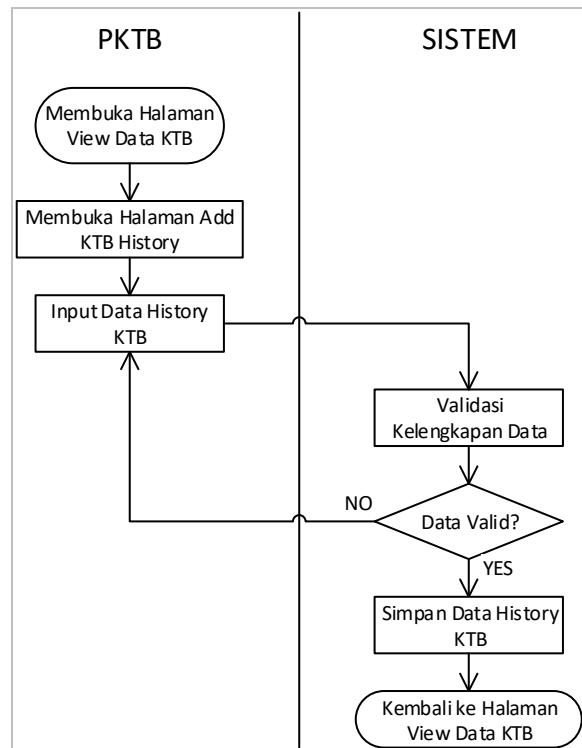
PKTB

SISTEM

Membuka Halaman View Data KTB

Membuka Halaman Add KTB History

Input Data History KTB

Validasi Kelengkapan Data

NO

Data Valid?

YES

Simpan Data History KTB

Kembali ke Halaman View Data KTB